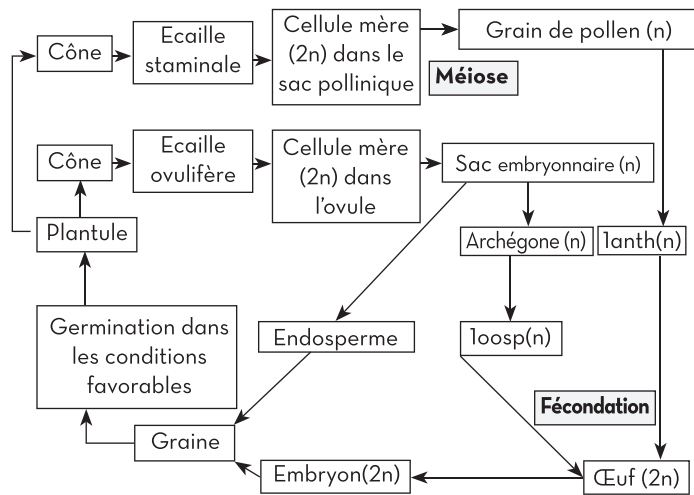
Cône

Ecaille staminale

Cellule mère (2n) dans le sac pollinique

Méiose

Grain de pollen (n)

Cône

Ecaille ovulifère

Cellule mère (2n) dans l'ovule

Sac embryonnaire (n)

Archégone (n)

1anth(n)

Plantule

Germination dans les conditions favorables

Endosperme

1oosp(n)

Fécondation

Graine

Embryon(2n)

Œuf (2n)